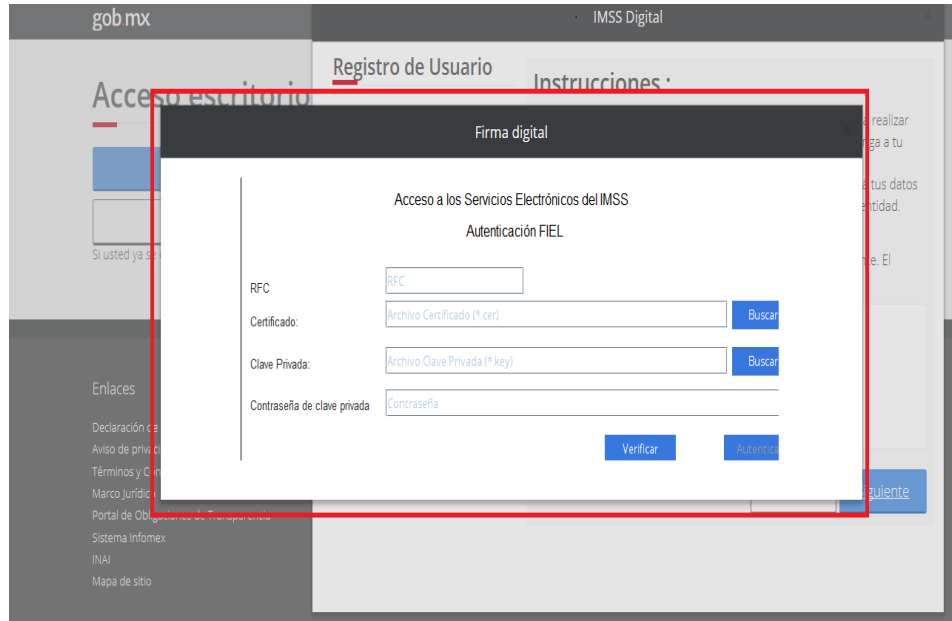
gob mx

IMSS Digital

Acceso escritorio

Si usted ya se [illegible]

Registro de Usuario

Instrucciones :

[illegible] realizar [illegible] nga a tu

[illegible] a tus datos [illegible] entidad.

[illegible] te. El

Firma digital

Acceso a los Servicios Electrónicos del IMSS

Autenticación FIEL

RFC
RFC

Certificado:
Archivo Certificado (*.cer)
Buscar

Clave Privada:
Archivo Clave Privada (*.key)
Buscar

Contraseña de clave privada
Contraseña

Verificar
Autentica

iguiente

Enlaces

Declaración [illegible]
Aviso de priva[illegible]
Términos y Co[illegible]
Marco Jurídic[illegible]
Portal de Obligaciones de Transparencia
Sistema Infomex
INAI
Mapa de sitio